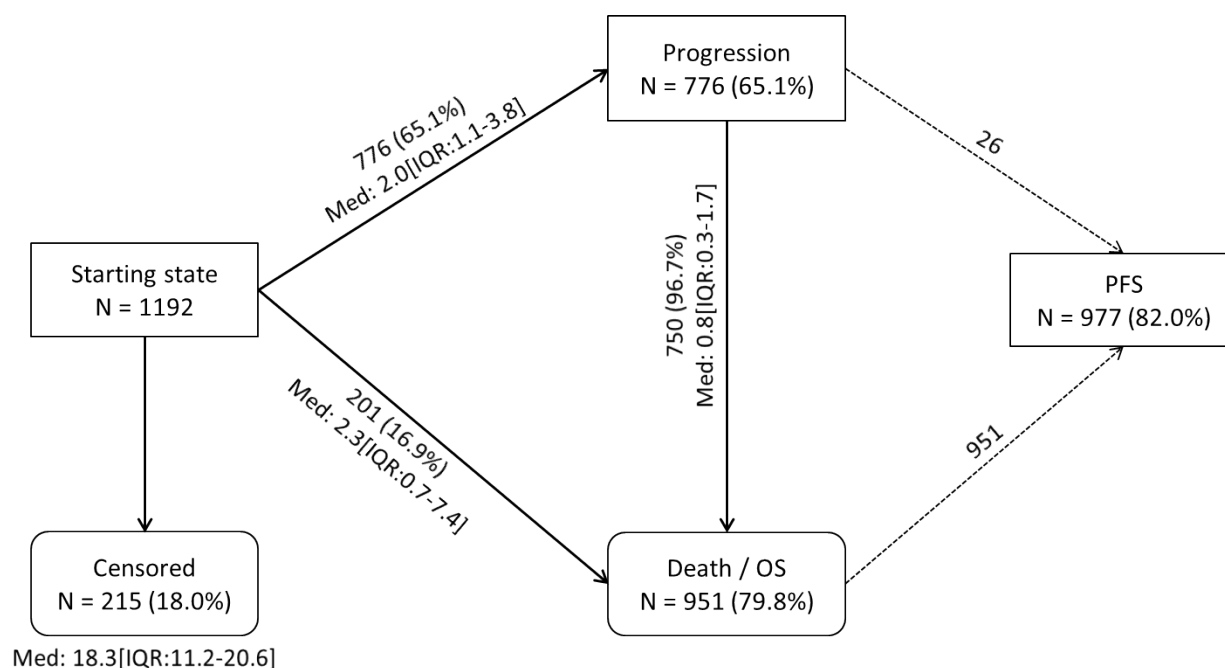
Progression
N = 776 (65.1%)

776 (65.1%)
Med: 2.0[IQR:1.1-3.8]

26

750 (96.7%)
Med: 0.8[IQR:0.3-1.7]

Starting state
N = 1192

PFS
N = 977 (82.0%)

201 (16.9%)
Med: 2.3[IQR:0.7-7.4]

951

Censored
N = 215 (18.0%)

Med: 18.3[IQR:11.2-20.6]

Death / OS
N = 951 (79.8%)